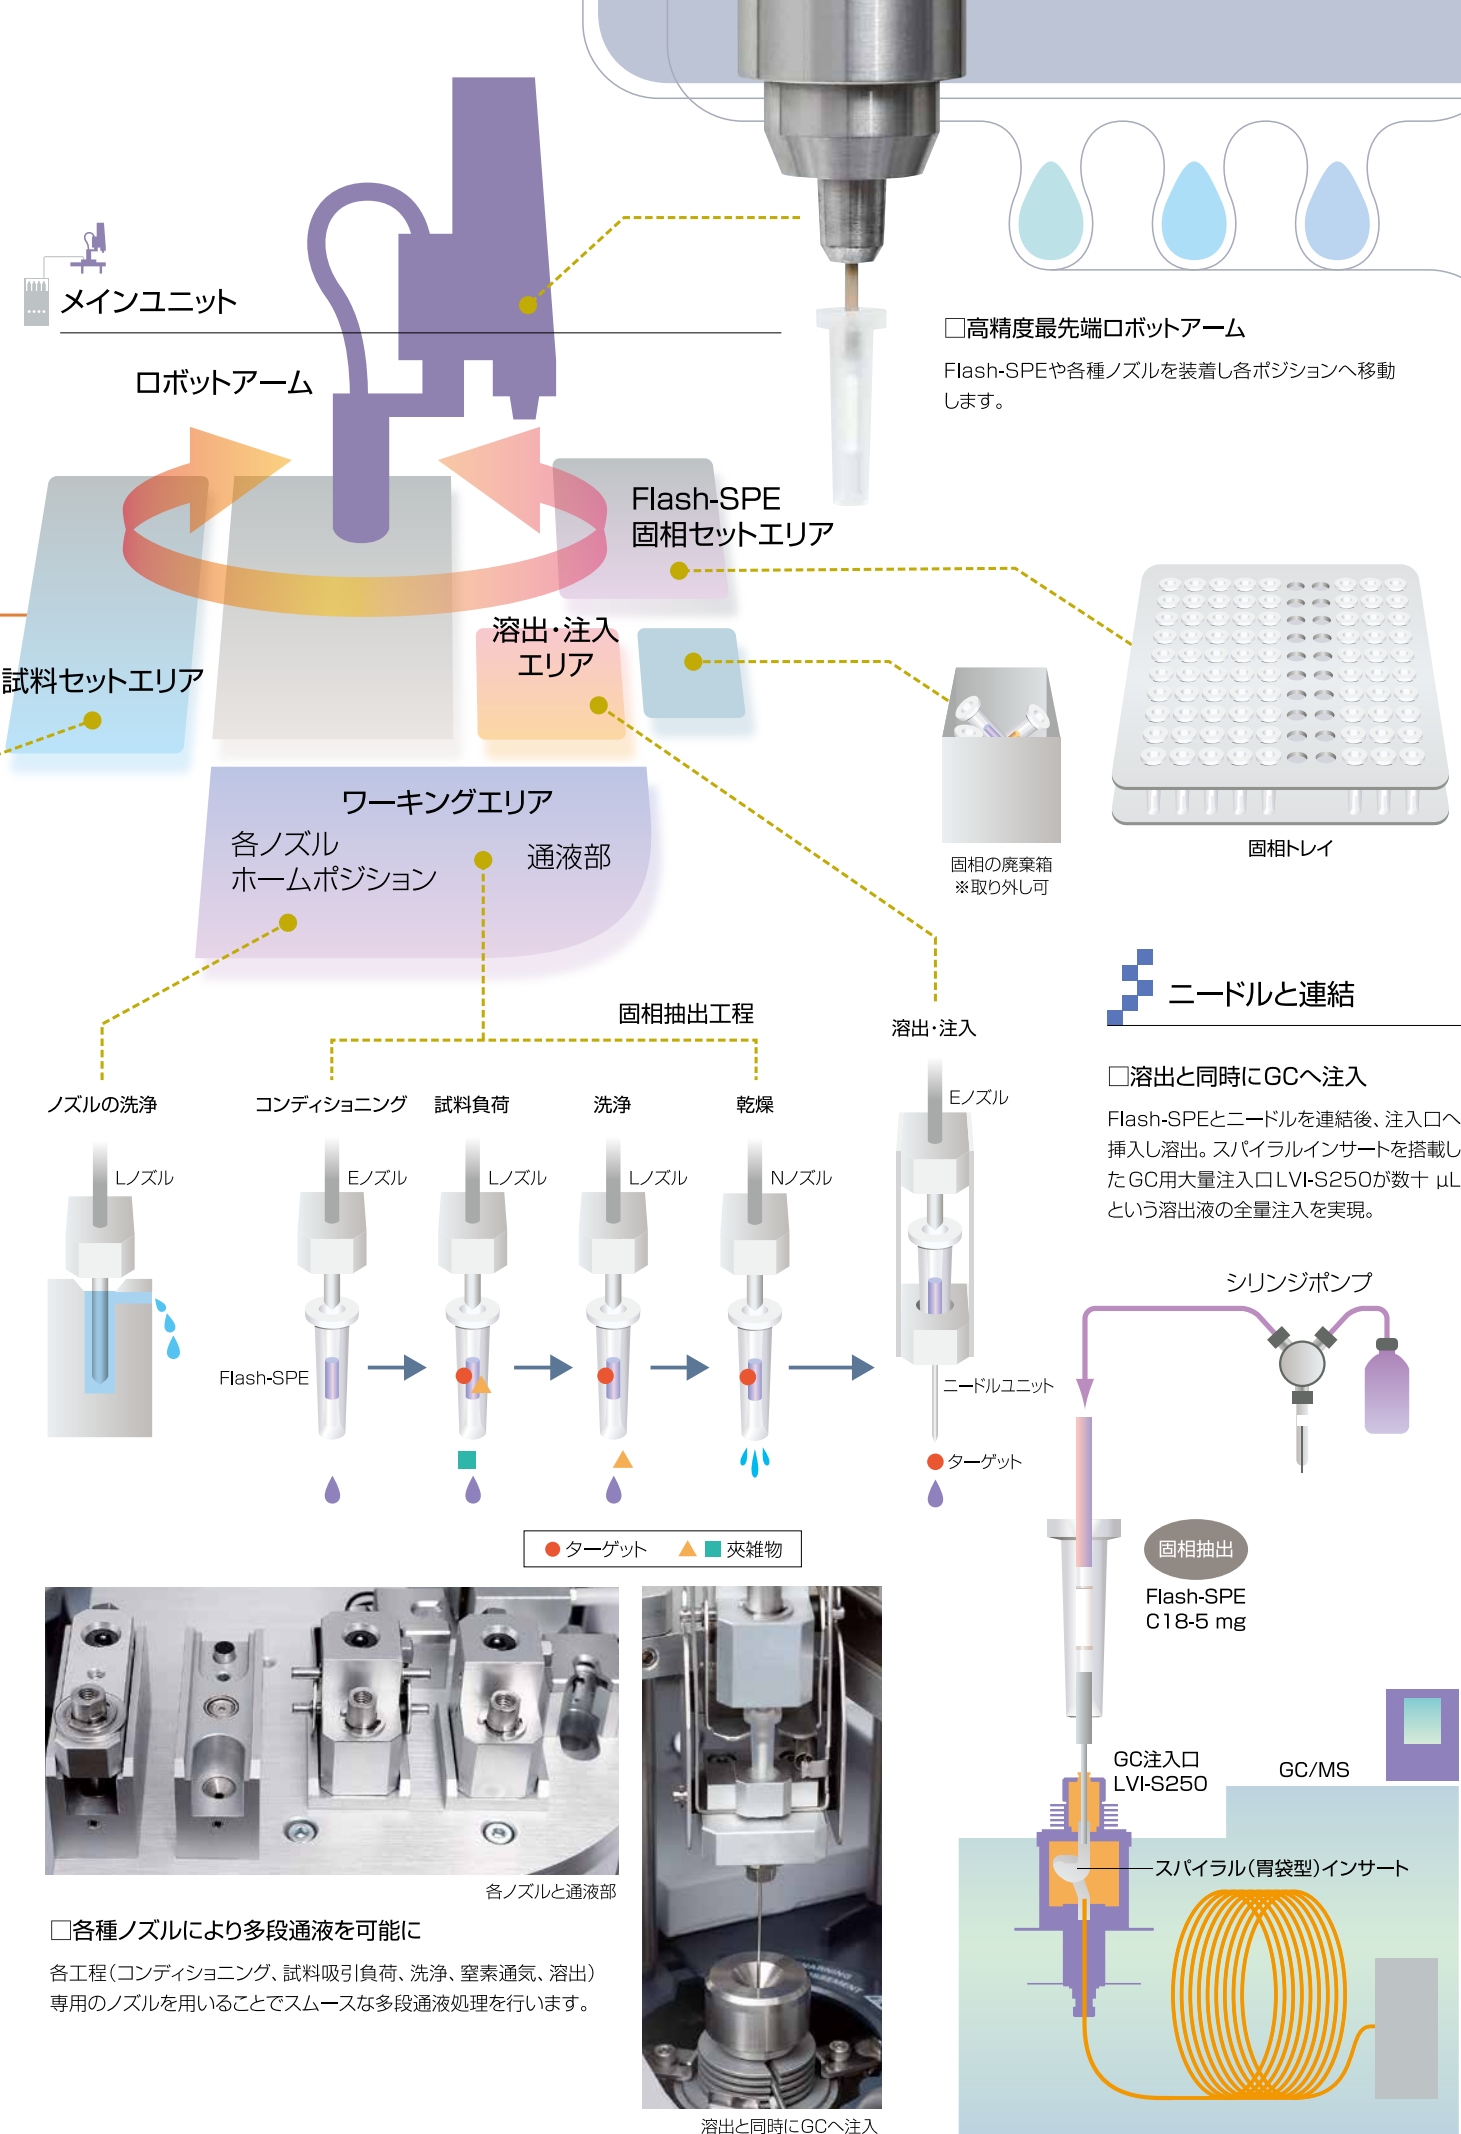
メインユニット

ロボットアーム

□高精度最先端ロボットアーム
Flash-SPEや各種ノズルを装着し各ポジションへ移動します。

Flash-SPE
固相セットエリア

溶出・注入
エリア

試料セットエリア

ワーキングエリア
各ノズル
ホームポジション
通液部

固相の廃棄箱
※取り外し可

固相トレイ

ニードルと連結

□溶出と同時にGCへ注入
Flash-SPEとニードルを連結後、注入口へ挿入し溶出。スパイラルインサートを搭載したGC用大量注入口LVI-S250が数十 μLという溶出液の全量注入を実現。

固相抽出工程

溶出・注入

ノズルの洗浄
コンディショニング
試料負荷
洗浄
乾燥

Lノズル
Eノズル
Lノズル
Lノズル
Nノズル
Eノズル

Flash-SPE

ニードルユニット

ターゲット

ターゲット　夾雑物

シリンジポンプ

固相抽出
Flash-SPE
C18-5 mg

GC注入口
LVI-S250

GC/MS

スパイラル(胃袋型)インサート

各ノズルと通液部

□各種ノズルにより多段通液を可能に
各工程(コンディショニング、試料吸引負荷、洗浄、窒素通気、溶出)専用のノズルを用いることでスムースな多段通液処理を行います。

溶出と同時にGCへ注入